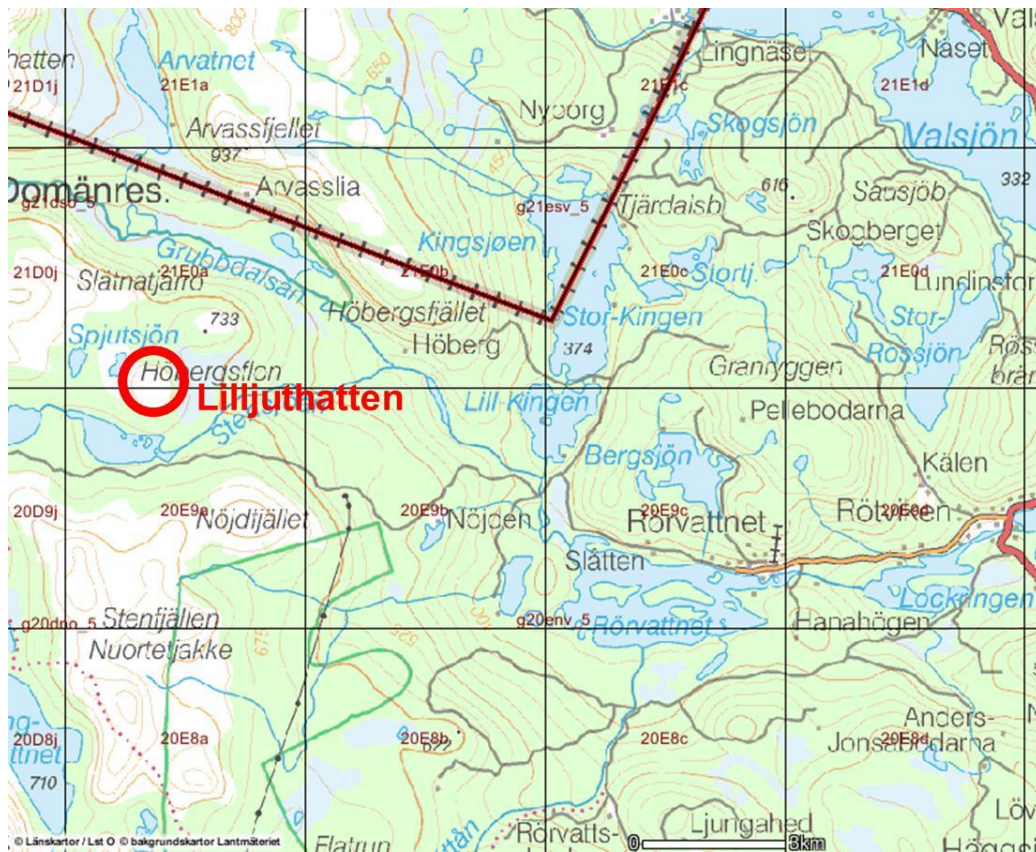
Vals
hatten
Arvatnet
Lingnäset
Näset
21D1j
21E1a
21E1c
21E1d
Nyborg
Arvassfjellet
Skogsjön
Valsjön
937
650
Domänres.
Arvasslia
616
Sässjöb
332
g21dsc_5
g21esv_5
Tjärdaisb
Skogberget
Kingsjøen
21D0j
Grubbdalsån
21E0a
21E0b
21E0c
Stortj.
21E0d
Slätnatjärn
Lundinstor
Höbergsfjället
Stor-Kingen
Spjutsjön
733
Stor-
Höberg
374
Granryggen
Rössjön
Rös
brän
Höbergsflon
Lilljuthatten
Lill-Kingen
Pellebodarna
Bergsjön
Kälen
20D9j
20E9a
Nöjdfjället
20E9b
Nöjden
Rörvattnet
20E9c
Rötviken
Slätten
Stenfjällen
g20dnc_5
g20env_5
Rörvattnet
Lockringen
Hanahögen
Nuortetjakke
675
525
Anders-
20D8j
20E8a
20E8b
20E8c
Jonsabodarna
20E8d
710
Flatrun
Rörvatts-
Ljungahed
0
8km
Löv
Hägge
© Länskartor / Lst O © bakgrundskartor Lantmäteriet